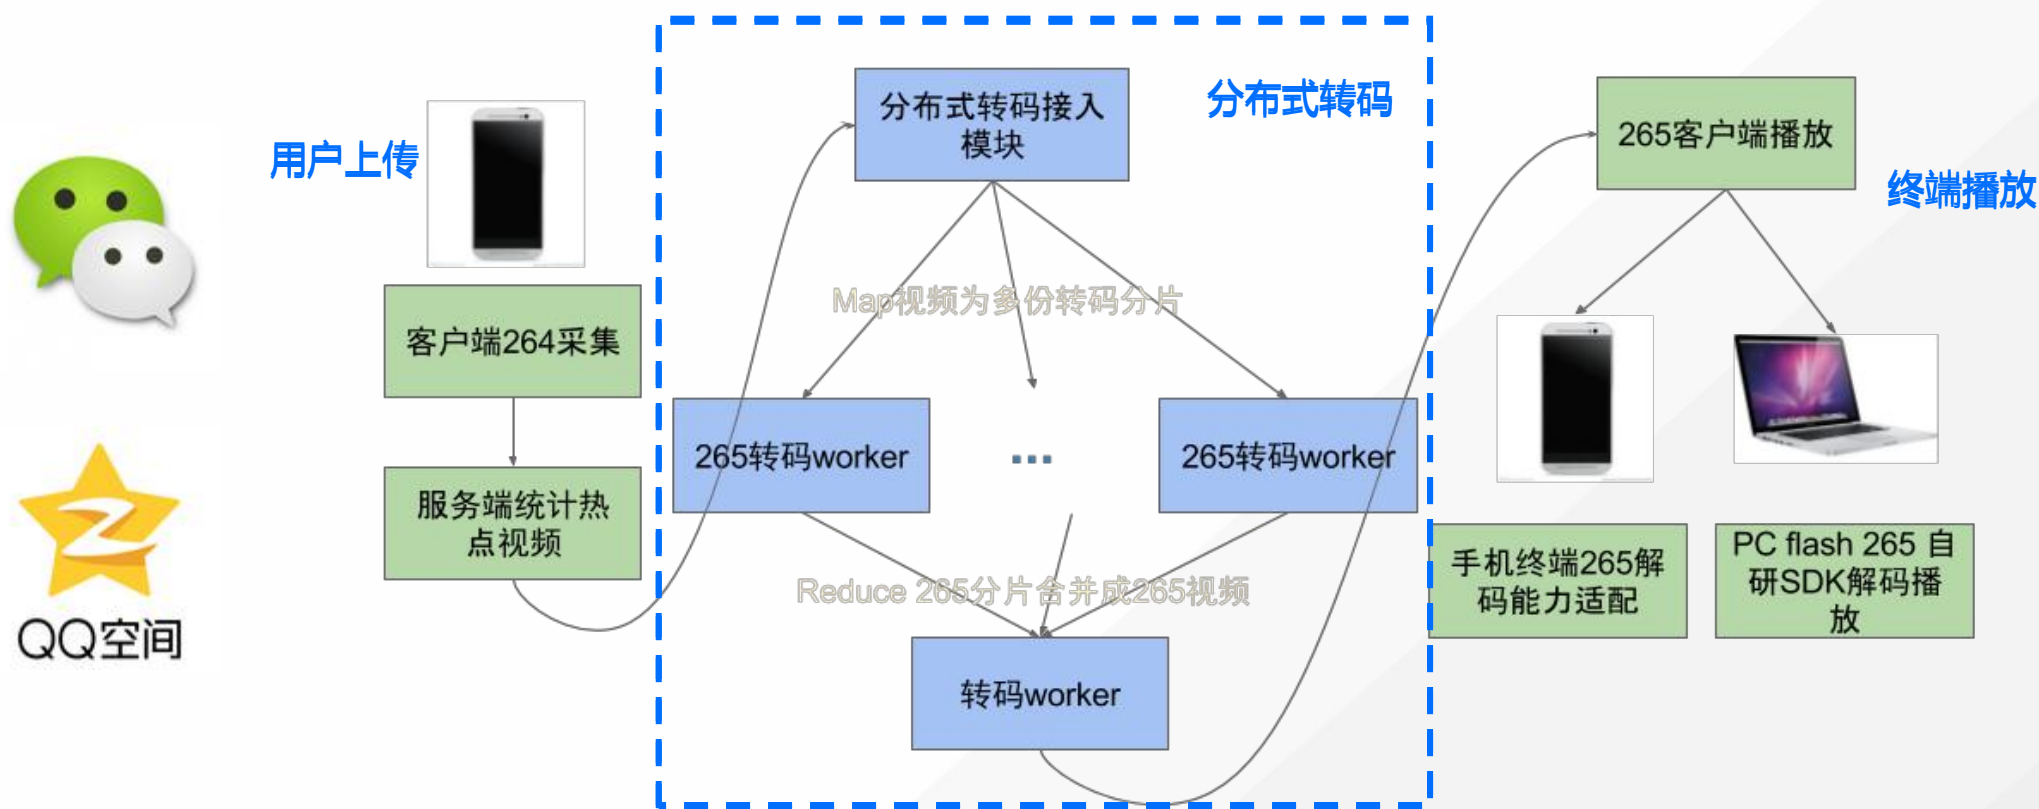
QQ空间

用户上传

客户端264采集

服务端统计热点视频

分布式转码接入模块

分布式转码

Map视频为多份转码分片

265转码worker

...

265转码worker

Reduce 265分片合并成265视频

转码worker

265客户端播放

终端播放

手机终端265解码能力适配

PC flash 265 自研SDK解码播放